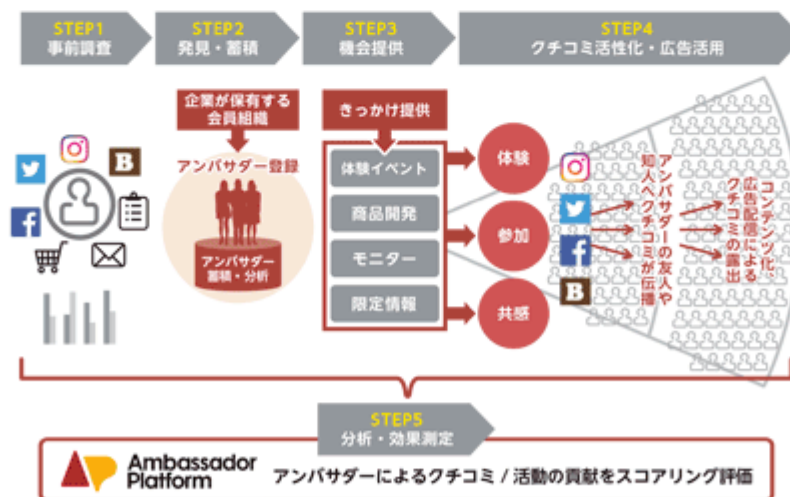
STEP1
事前調査

STEP2
発見・蓄積

STEP3
機会提供

STEP4
クチコミ活性化・広告活用

企業が保有する会員組織

アンバサダー登録

アンバサダー
蓄積・分析

B

きっかけ提供

体験イベント

商品開発

モニター

限定情報

体験

参加

共感

B

アンバサダーの友人や知人へクチコミが伝播

コンテンツ化
広告配信による
クチコミの露出

STEP5
分析・効果測定

Ambassador Platform

アンバサダーによるクチコミ / 活動の貢献をスコアリング評価